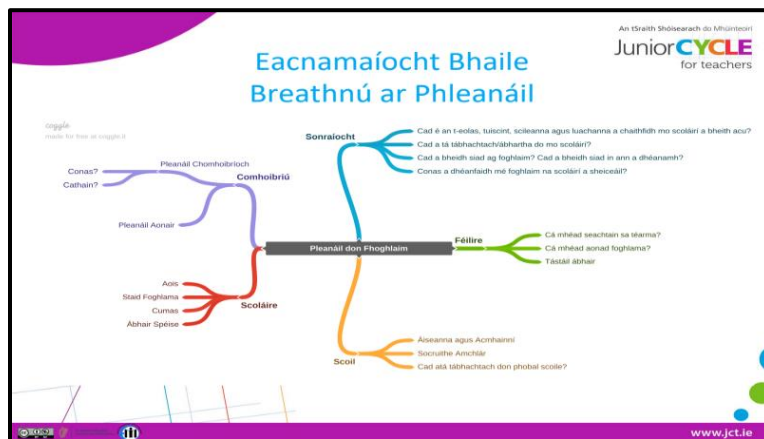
An tSraith Shóisearach do Mhúinteoirí
JuniorCYCLE for teachers

Eacnamaíocht Bhaile
Breathnú ar Phleanáil

coggle
made for free at coggle.it

Pleanáil don Fhoghlaim

Sonraíocht
Cad é an t-eolas, tuiscint, scileanna agus luachanna a chaithfidh mo scoláirí a bheith acu?
Cad a tá tábhachtach/ábhartha do mo scoláirí?
Cad a bheidh siad ag foghlaim? Cad a bheidh siad in ann a dhéanamh?
Conas a dhéanfaidh mé foghlaim na scoláirí a sheiceáil?

Comhoibriú
Pleanáil Chomhoibríoch
Conas?
Cathain?
Pleanáil Aonair

Féilire
Cá mhéad seachtain sa téarma?
Cá mhéad aonad foghlama?
Tástáil ábhair

Scoláire
Aois
Staid Foghlama
Cumas
Ábhair Spéise

Scoil
Áiseanna agus Acmhainní
Socruithe Amchlár
Cad atá tábhachtach don phobal scoile?

www.jct.ie